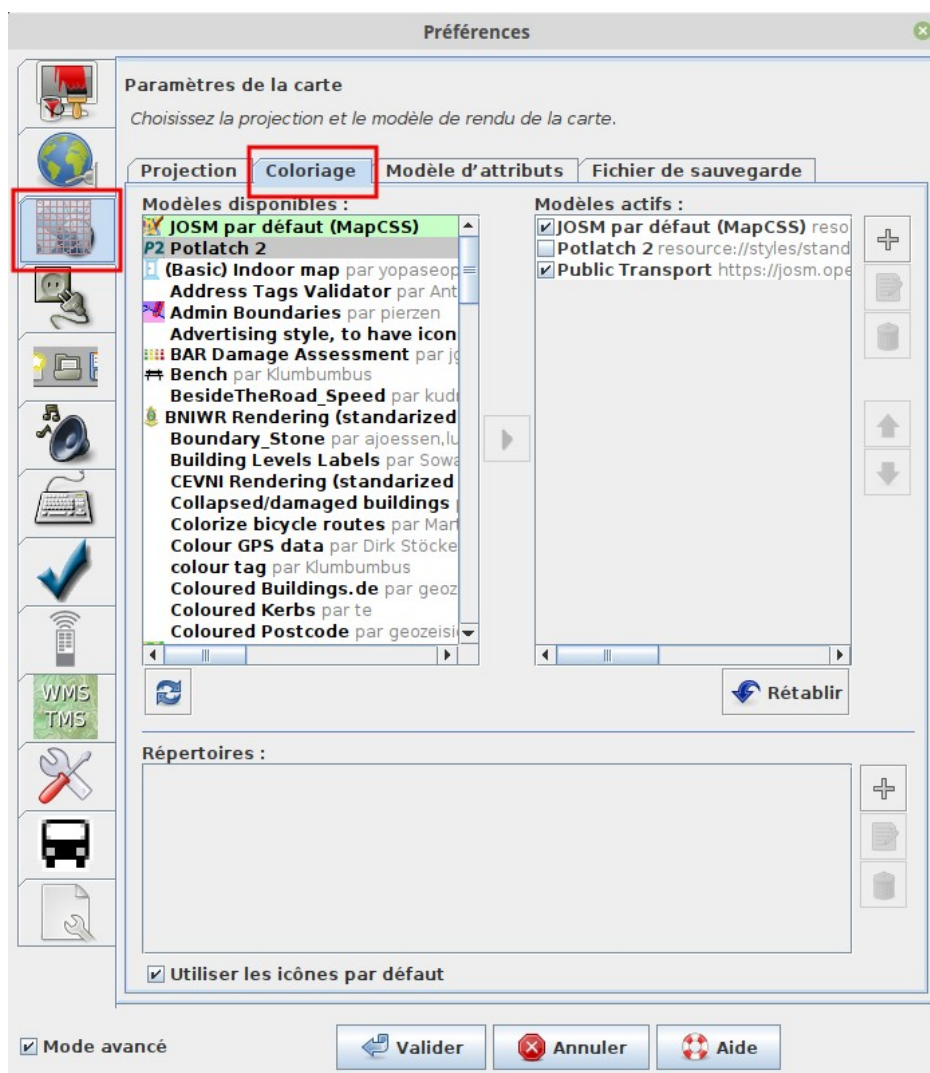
Préférences

Paramètres de la carte

Choisissez la projection et le modèle de rendu de la carte.

Projection | Coloriage | Modèle d'attributs | Fichier de sauvegarde

Modèles disponibles :

JOSM par défaut (MapCSS)
P2 Potlatch 2
(Basic) Indoor map par yopaseop
Address Tags Validator par Ant
Admin Boundaries par pierzen
Advertising style, to have icon
BAR Damage Assessment par jo
Bench par Klumbumbus
BesideTheRoad_Speed par kudr
BNIWR Rendering (standarized
Boundary_Stone par ajoessen,lu
Building Levels Labels par Sowa
CEVNI Rendering (standarized
Collapsed/damaged buildings
Colorize bicycle routes par Mart
Colour GPS data par Dirk Stöcke
colour tag par Klumbumbus
Coloured Buildings.de par geoz
Coloured Kerbs par te
Coloured Postcode par geozeisi

Modèles actifs :

JOSM par défaut (MapCSS) reso
Potlatch 2 resource://styles/stand
Public Transport https://josm.ope

Rétablir

Répertoires :

Utiliser les icônes par défaut

WMS TMS

Mode avancé

Valider

Annuler

Aide